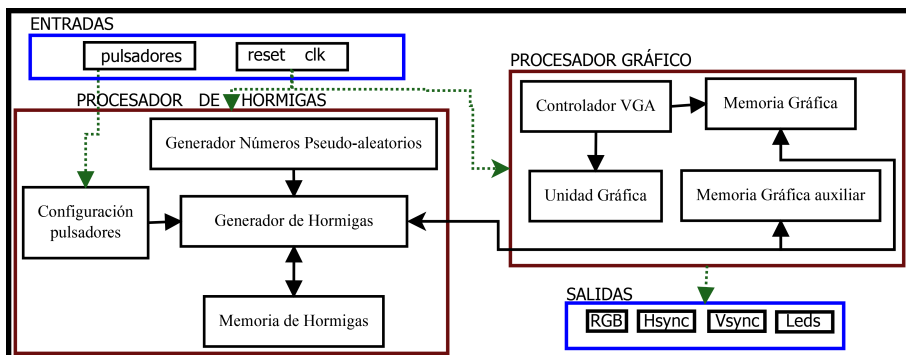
ENTRADAS

pulsadores

reset clk

PROCESADOR DE HORMIGAS

Generador Números Pseudo-aleatorios

Configuración pulsadores

Generador de Hormigas

Memoria de Hormigas

PROCESADOR GRÁFICO

Controlador VGA

Memoria Gráfica

Unidad Gráfica

Memoria Gráfica auxiliar

SALIDAS

RGB

Hsync

Vsync

Leds